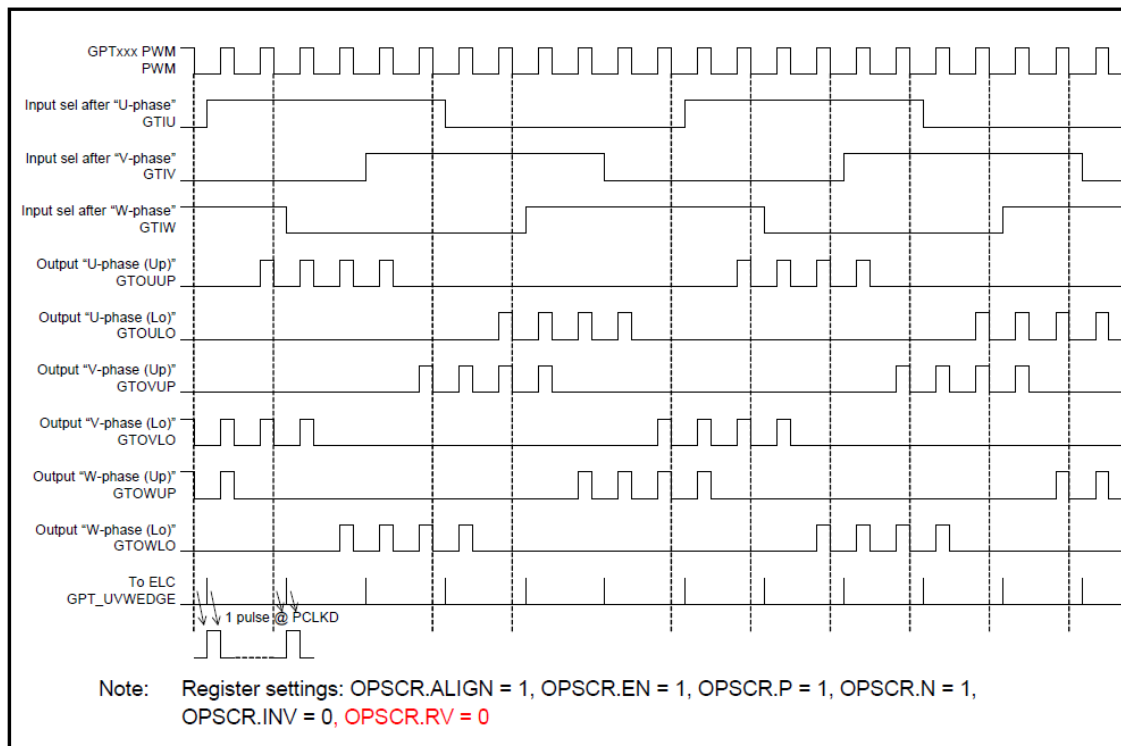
GPTxxx PWM
PWM

Input sel after "U-phase"
GTIU

Input sel after "V-phase"
GTIV

Input sel after "W-phase"
GTIW

Output "U-phase (Up)"
GTOUUP

Output "U-phase (Lo)"
GTOULO

Output "V-phase (Up)"
GTOVUP

Output "V-phase (Lo)"
GTOVLO

Output "W-phase (Up)"
GTOWUP

Output "W-phase (Lo)"
GTOWLO

To ELC
GPT_UVWEDGE

1 pulse @ PCLKD

Note: Register settings: OPSCR.ALIGN = 1, OPSCR.EN = 1, OPSCR.P = 1, OPSCR.N = 1, OPSCR.INV = 0, OPSCR.RV = 0